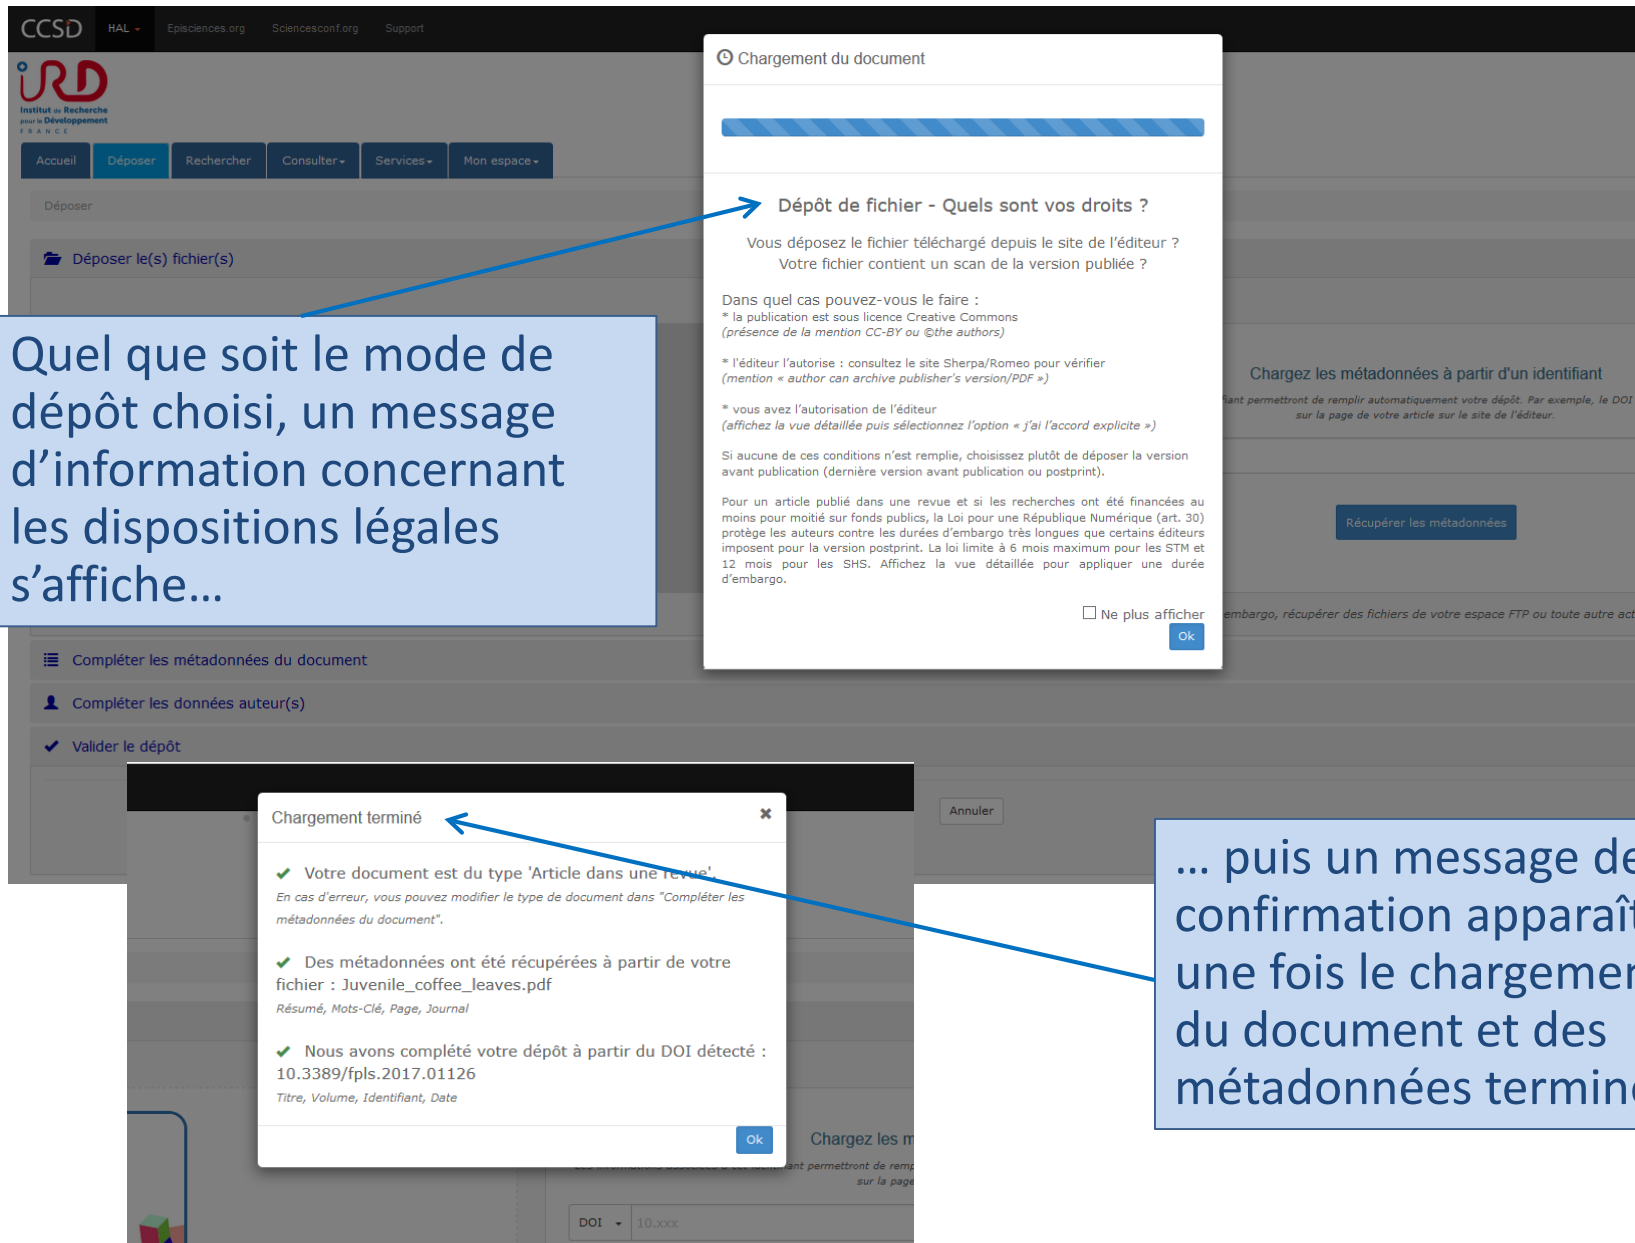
CCSD HAL Episciences.org Sciencesconf.org Support

IRD Institut de Recherche pour le Développement FRANCE

Accueil Déposer Rechercher Consulter Services Mon espace

Déposer

Déposer le(s) fichier(s)

Quel que soit le mode de dépôt choisi, un message d'information concernant les dispositions légales s'affiche…

Chargement du document

Dépôt de fichier - Quels sont vos droits ?

Vous déposez le fichier téléchargé depuis le site de l'éditeur ? Votre fichier contient un scan de la version publiée ?

Dans quel cas pouvez-vous le faire :
* la publication est sous licence Creative Commons (présence de la mention CC-BY ou ©the authors)

* l'éditeur l'autorise : consultez le site Sherpa/Romeo pour vérifier (mention « author can archive publisher's version/PDF »)

* vous avez l'autorisation de l'éditeur (affichez la vue détaillée puis sélectionnez l'option « j'ai l'accord explicite »)

Si aucune de ces conditions n'est remplie, choisissez plutôt de déposer la version avant publication (dernière version avant publication ou postprint).

Pour un article publié dans une revue et si les recherches ont été financées au moins pour moitié sur fonds publics, la Loi pour une République Numérique (art. 30) protège les auteurs contre les durées d'embargo très longues que certains éditeurs imposent pour la version postprint. La loi limite à 6 mois maximum pour les STM et 12 mois pour les SHS. Affichez la vue détaillée pour appliquer une durée d'embargo.

Ne plus afficher
Ok

Chargez les métadonnées à partir d'un identifiant
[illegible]ant permettront de remplir automatiquement votre dépôt. Par exemple, le DOI sur la page de votre article sur le site de l'éditeur.

Récupérer les métadonnées

embargo, récupérer des fichiers de votre espace FTP ou toute autre act

Compléter les métadonnées du document

Compléter les données auteur(s)

Valider le dépôt

Annuler

Chargement terminé ×

Votre document est du type 'Article dans une revue'.
En cas d'erreur, vous pouvez modifier le type de document dans "Compléter les métadonnées du document".

Des métadonnées ont été récupérées à partir de votre fichier : Juvenile_coffee_leaves.pdf
Résumé, Mots-Clé, Page, Journal

Nous avons complété votre dépôt à partir du DOI détecté : 10.3389/fpls.2017.01126
Titre, Volume, Identifiant, Date

Ok

Chargez les m
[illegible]ant permettront de remp sur la page

DOI 10.xxx

… puis un message de confirmation apparaît une fois le chargemen du document et des métadonnées termin